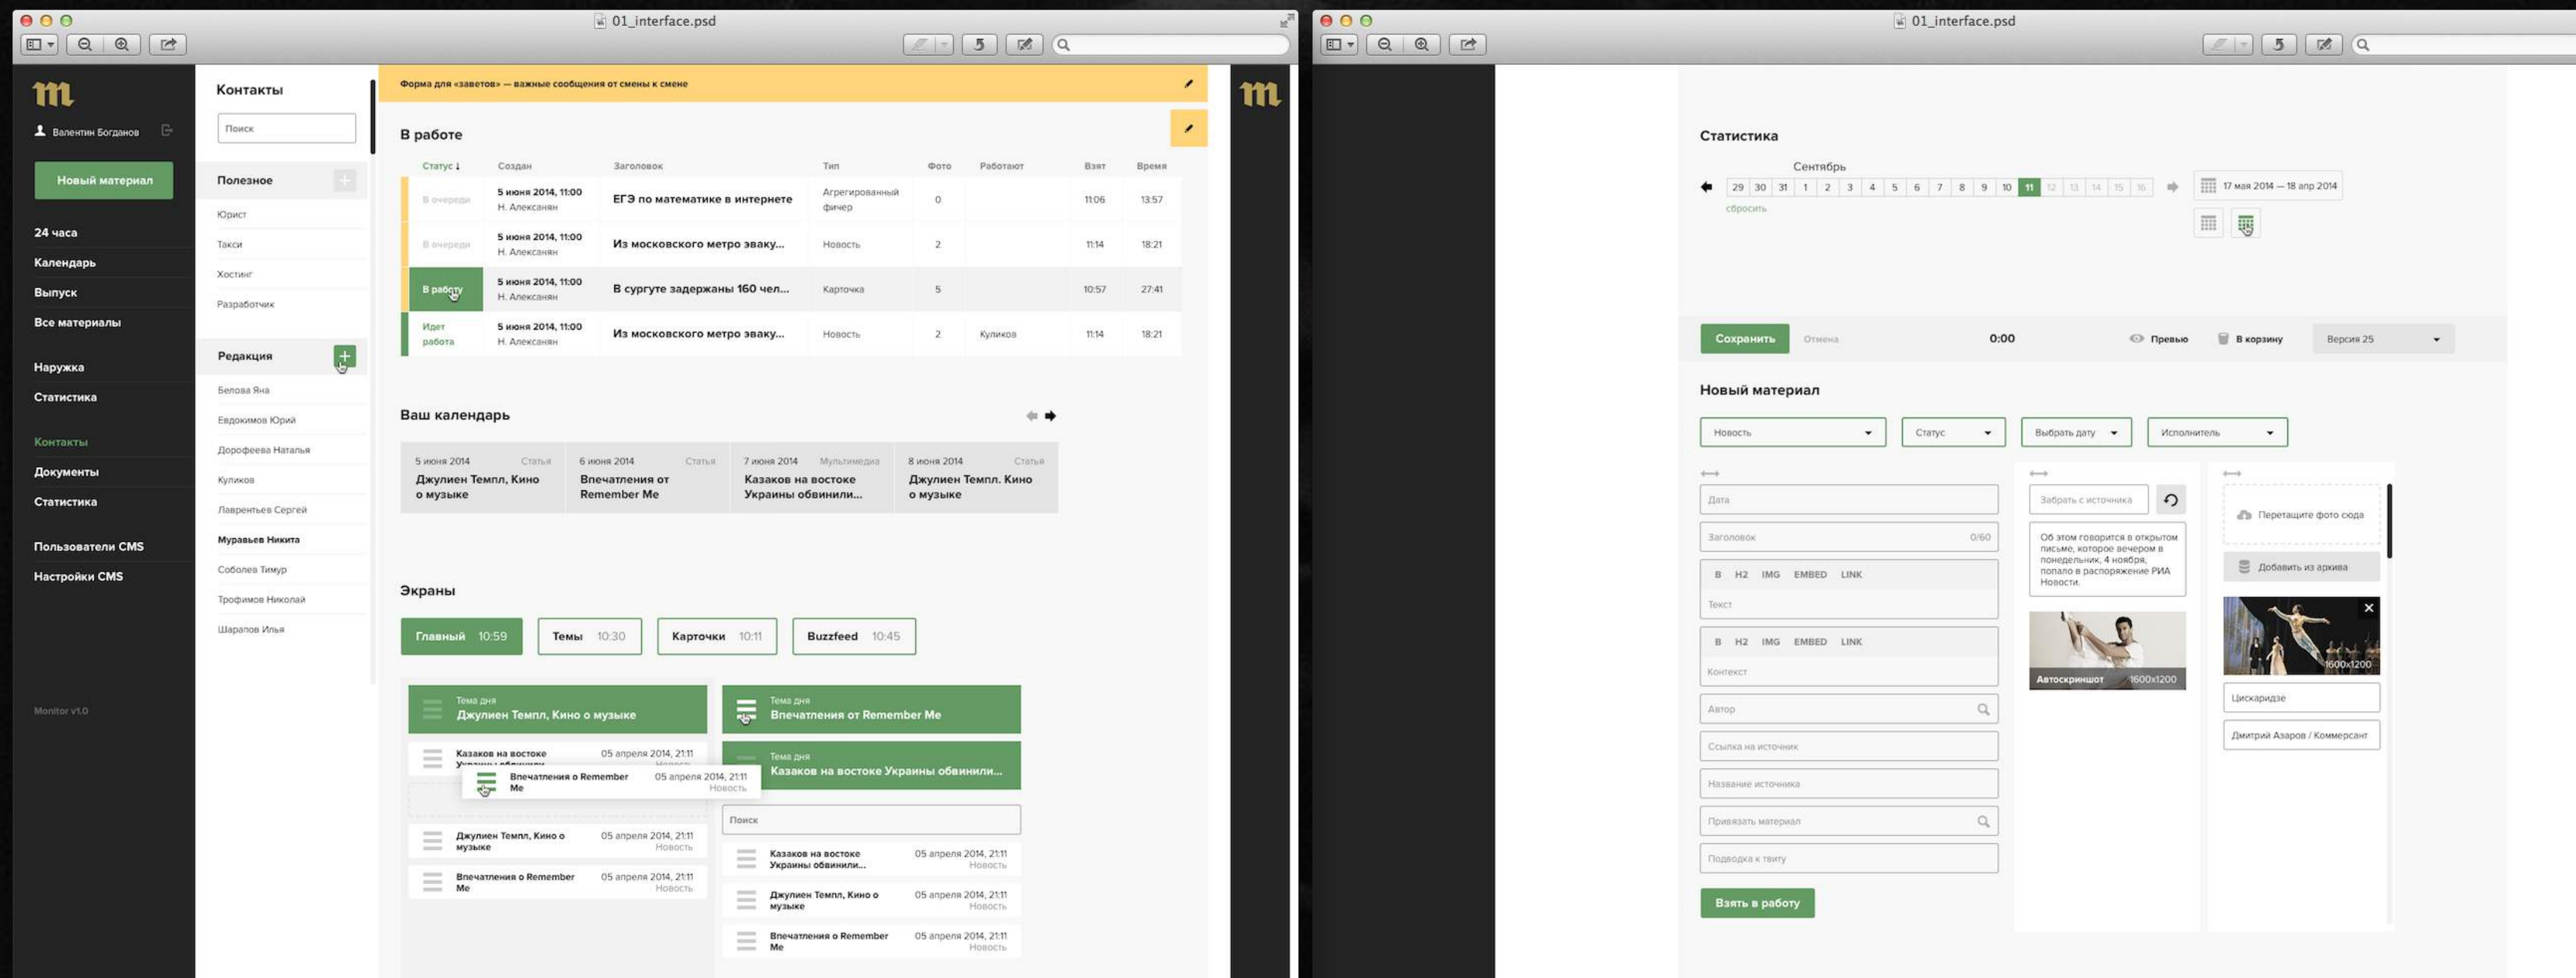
01_interface.psd

m

Валентин Богданов

Новый материал

24 часа
Календарь
Выпуск
Все материалы

Наружка
Статистика

Контакты
Документы
Статистика

Пользователи CMS
Настройки CMS

Monitor v1.0

Контакты

Поиск

Полезное

Юрист
Такси
Хостинг
Разработчик

Редакция

Белова Яна
Евдокимов Юрий
Дорофеева Наталья
Куликов
Лаврентьев Сергей
Муравьев Никита
Соболев Тимур
Трофимов Николай
Шарапов Илья

Форма для «заветов» — важные сообщения от смены к смене

В работе

| Статус | Создан | Заголовок | Тип | Фото | Работают | Взят | Время |
|---|---|---|---|---|---|---|---|
| В очереди | 5 июня 2014, 11:00 Н. Алексанян | ЕГЭ по математике в интернете | Агрегированный фичер | 0 | | 11:06 | 13:57 |
| В очереди | 5 июня 2014, 11:00 Н. Алексанян | Из московского метро эваку... | Новость | 2 | | 11:14 | 18:21 |
| В работу | 5 июня 2014, 11:00 Н. Алексанян | В сургуте задержаны 160 чел... | Карточка | 5 | | 10:57 | 27:41 |
| Идет работа | 5 июня 2014, 11:00 Н. Алексанян | Из московского метро эваку... | Новость | 2 | Куликов | 11:14 | 18:21 |

Ваш календарь

5 июня 2014 Статья Джулиен Темпл, Кино о музыке
6 июня 2014 Статья Впечатления от Remember Me
7 июня 2014 Мультимедиа Казаков на востоке Украины обвинили...
8 июня 2014 Статья Джулиен Темпл. Кино о музыке

Экраны

Главный 10:59
Темы 10:30
Карточки 10:11
Buzzfeed 10:45

Тема дня
Джулиен Темпл, Кино о музыке

Казаков на востоке Украины обвинили... 05 апреля 2014, 21:11

Впечатления о Remember Me 05 апреля 2014, 21:11 Новость

Джулиен Темпл, Кино о музыке 05 апреля 2014, 21:11 Новость

Впечатления о Remember Me 05 апреля 2014, 21:11 Новость

Тема дня
Впечатления от Remember Me

Тема дня
Казаков на востоке Украины обвинили...

Поиск

Казаков на востоке Украины обвинили... 05 апреля 2014, 21:11 Новость

Джулиен Темпл, Кино о музыке 05 апреля 2014, 21:11 Новость

Впечатления о Remember Me 05 апреля 2014, 21:11 Новость

01_interface.psd

Статистика

Сентябрь

29 30 31 1 2 3 4 5 6 7 8 9 10 11 12 13 14 15 16

сбросить

17 мая 2014 — 18 апр 2014

Сохранить Отмена 0:00 Превью В корзину Версия 25

Новый материал

Новость
Статус
Выбрать дату
Исполнитель

Дата
Заголовок 0/60
B H2 IMG EMBED LINK
Текст
B H2 IMG EMBED LINK
Контекст
Автор
Ссылка на источник
Название источника
Привязать материал
Подводка к твиту

Взять в работу

Забрать с источника

Об этом говорится в открытом письме, которое вечером в понедельник, 4 ноября, попало в распоряжение РИА Новости.

Автоскриншот 1600x1200

Перетащите фото сюда

Добавить из архива

1600x1200

Цискаридзе

Дмитрий Азаров / Коммерсант